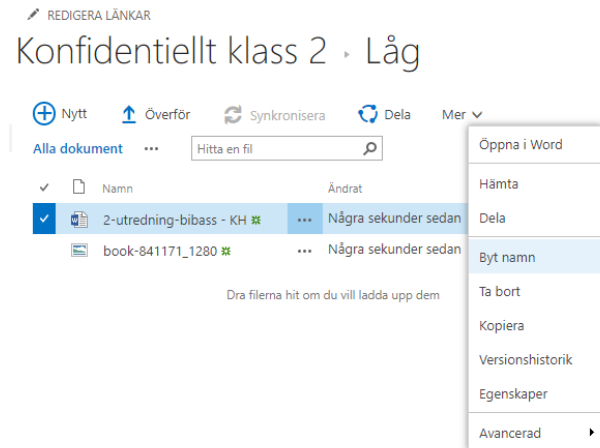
REDIGERA LÄNKAR

Konfidentiellt klass 2 › Låg

Nytt Överför Synkronisera Dela Mer

Alla dokument ··· Hitta en fil

Namn Ändrat

2-utredning-bibass - KH ··· Några sekunder sedan

book-841171_1280 ··· Några sekunder sedan

Dra filerna hit om du vill ladda upp dem

Öppna i Word
Hämta
Dela
Byt namn
Ta bort
Kopiera
Versionshistorik
Egenskaper
Avancerad